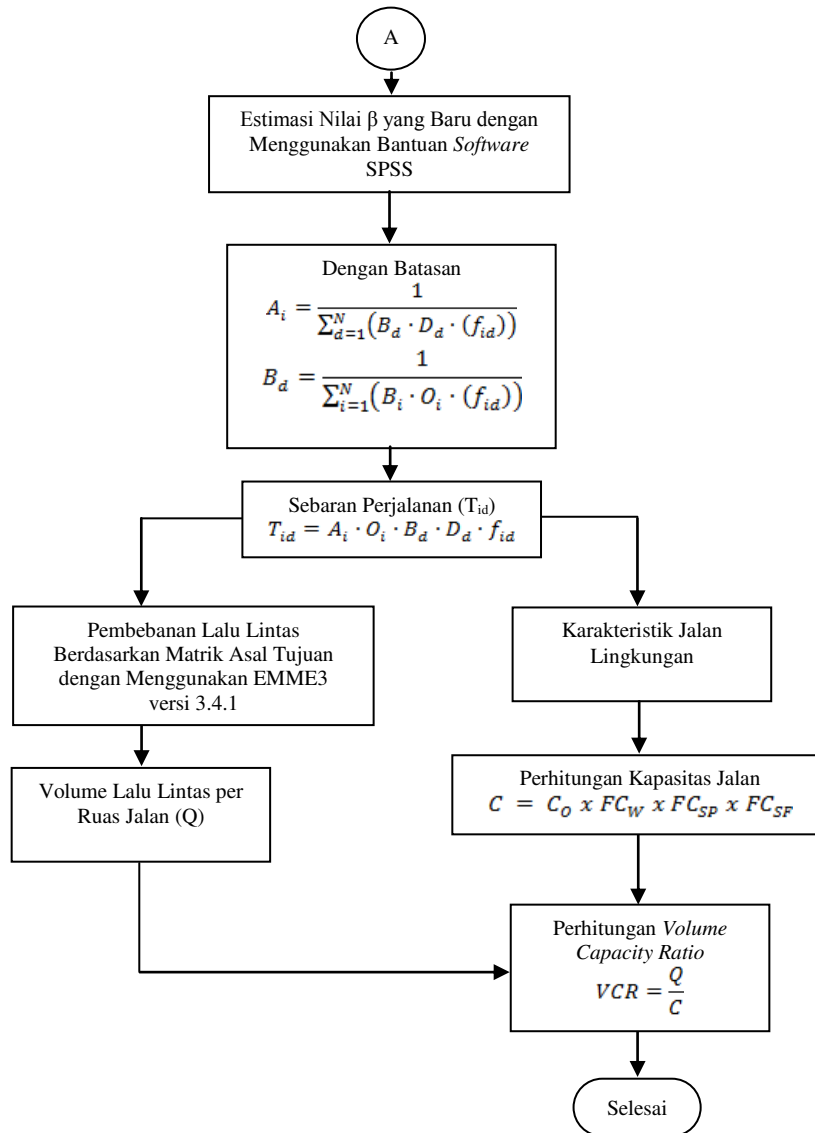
A

Estimasi Nilai β yang Baru dengan Menggunakan Bantuan *Software* SPSS

Dengan Batasan
$A_i = \frac{1}{\sum_{d=1}^{N}(B_d \cdot D_d \cdot (f_{id}))}$
$B_d = \frac{1}{\sum_{i=1}^{N}(B_i \cdot O_i \cdot (f_{id}))}$

Sebaran Perjalanan ($T_{id}$)
$T_{id} = A_i \cdot O_i \cdot B_d \cdot D_d \cdot f_{id}$

Pembebanan Lalu Lintas Berdasarkan Matrik Asal Tujuan dengan Menggunakan EMME3 versi 3.4.1

Volume Lalu Lintas per Ruas Jalan (Q)

Karakteristik Jalan Lingkungan

Perhitungan Kapasitas Jalan
$C = C_O \ x \ FC_W \ x \ FC_{SP} \ x \ FC_{SF}$

Perhitungan *Volume Capacity Ratio*
$VCR = \frac{Q}{C}$

Selesai